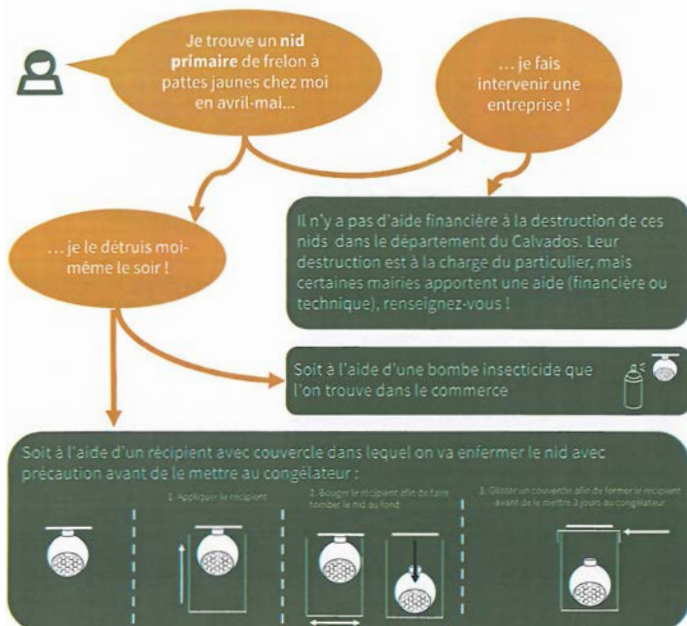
Je trouve un **nid primaire** de frelon à pattes jaunes chez moi en avril-mai...

... je fais intervenir une entreprise !

Il n'y a pas d'aide financière à la destruction de ces nids dans le département du Calvados. Leur destruction est à la charge du particulier, mais certaines mairies apportent une aide (financière ou technique), renseignez-vous !

... je le détruis moi-même le soir !

Soit à l'aide d'une bombe insecticide que l'on trouve dans le commerce

Soit à l'aide d'un récipient avec couvercle dans lequel on va enfermer le nid avec précaution avant de le mettre au congélateur :

1. Appliquer le récipient

2. Bouger le récipient afin de faire tomber le nid au fond

3. Glisser un couvercle afin de fermer le récipient avant de le mettre 3 jours au congélateur